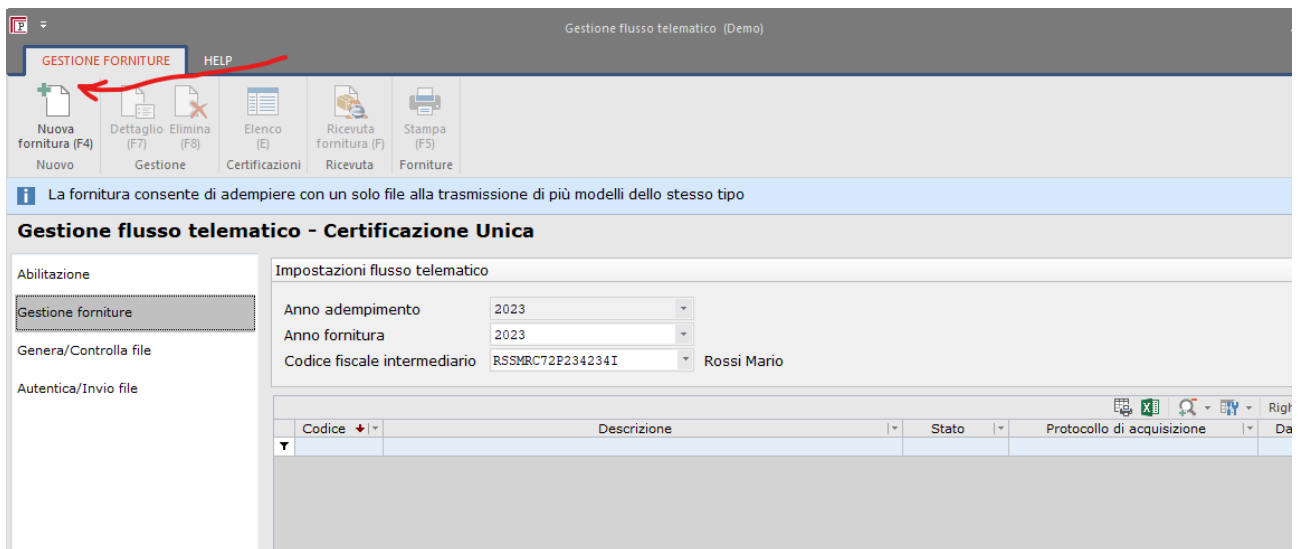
Gestione flusso telematico (Demo)

GESTIONE FORNITURE HELP

Nuova fornitura (F4)
Nuovo

Dettaglio (F7)
Elimina (F8)
Gestione

Elenco (E)
Certificazioni

Ricevuta fornitura (F)
Ricevuta

Stampa (F5)
Forniture

La fornitura consente di adempiere con un solo file alla trasmissione di più modelli dello stesso tipo

Gestione flusso telematico - Certificazione Unica

Abilitazione
Gestione forniture
Genera/Controlla file
Autentica/Invio file

Impostazioni flusso telematico

Anno adempimento 2023
Anno fornitura 2023
Codice fiscale intermediario RSSMRC72P234234I Rossi Mario

Righ

| Codice | Descrizione | Stato | Protocollo di acquisizione | Da |
|---|---|---|---|---|
| | | | | |